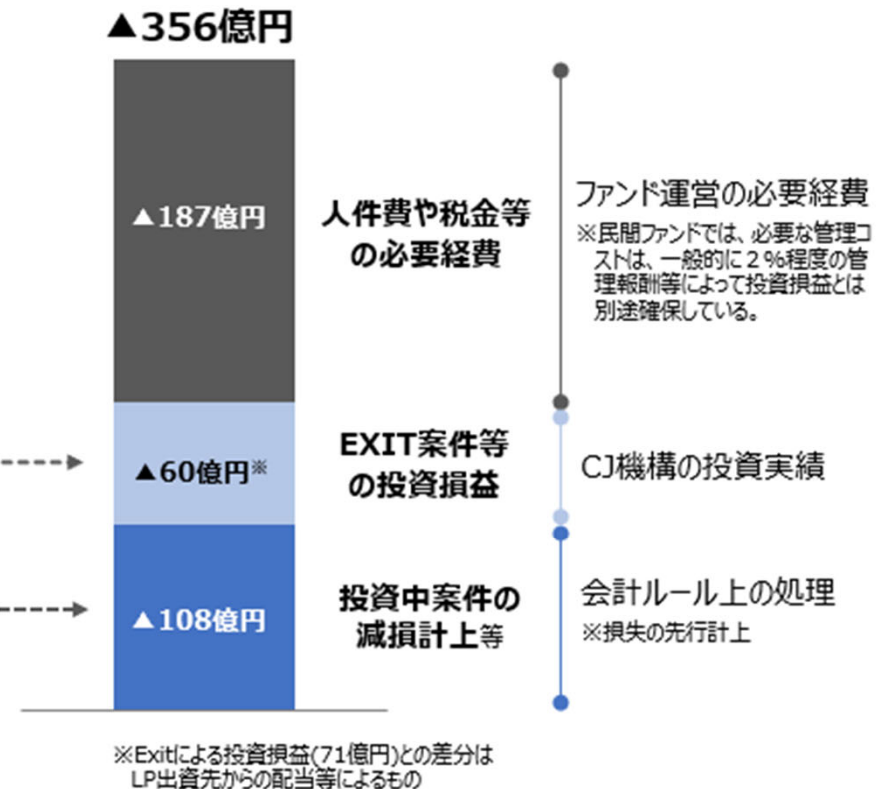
▲356億円

▲187億円

人件費や税金等の必要経費

ファンド運営の必要経費
※民間ファンドでは、必要な管理コストは、一般的に２％程度の管理報酬等によって投資損益とは別途確保している。

▲60億円※

EXIT案件等の投資損益

CJ機構の投資実績

▲108億円

投資中案件の減損計上等

会計ルール上の処理
※損失の先行計上

※Exitによる投資損益(71億円)との差分はLP出資先からの配当等によるもの